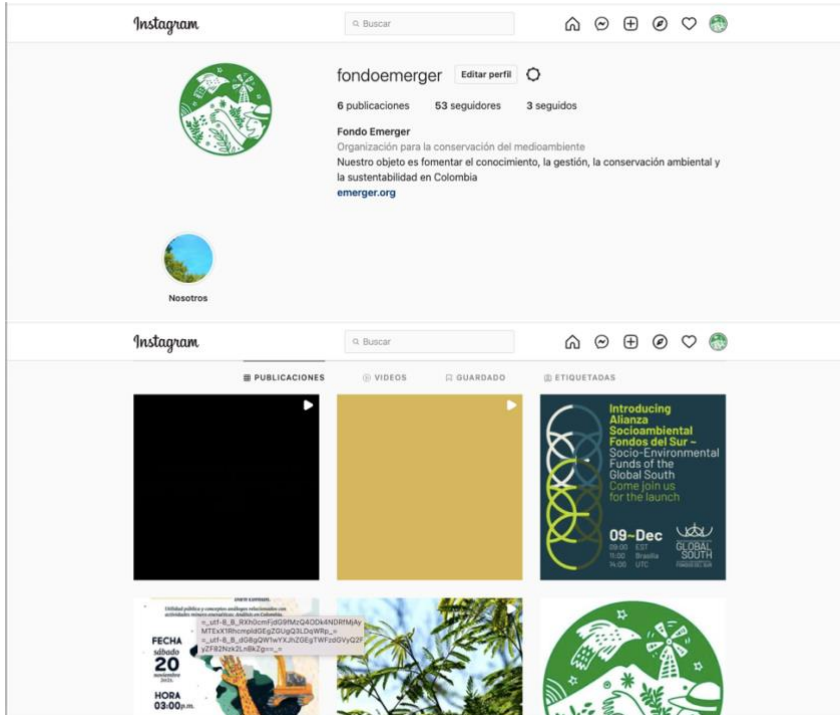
Instagram

Buscar

fondoemerger Editar perfil

6 publicaciones 53 seguidores 3 seguidos

Fondo Emerger
Organización para la conservación del medioambiente
Nuestro objeto es fomentar el conocimiento, la gestión, la conservación ambiental y la sustentabilidad en Colombia
emerger.org

Nosotros

Instagram

Buscar

PUBLICACIONES VIDEOS GUARDADO ETIQUETADAS

Introducing Alianza Socioambiental Fondos del Sur – Socio-Environmental Funds of the Global South
Come join us for the launch

09~Dec
09:00 EST
11:00 Brasilia
14:00 UTC

GLOBAL SOUTH

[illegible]

Utilidad pública y conceptos análogos relacionados con actividades mineras energéticas: análisis en Colombia

n_utf-8_B_RXh0cmFjdG9fMzQ4ODk4NDRfMjAyMTExX1RhcmpldGEgZGUgQ3LDqWRp_= n_utf-8_B_dG8gQW1wYXJhZGEgTWFzdGVyQ2FyZF82Nzk2LnBkZg==_=

FECHA
sábado
20
noviembre
2021

HORA
03:00p.m.